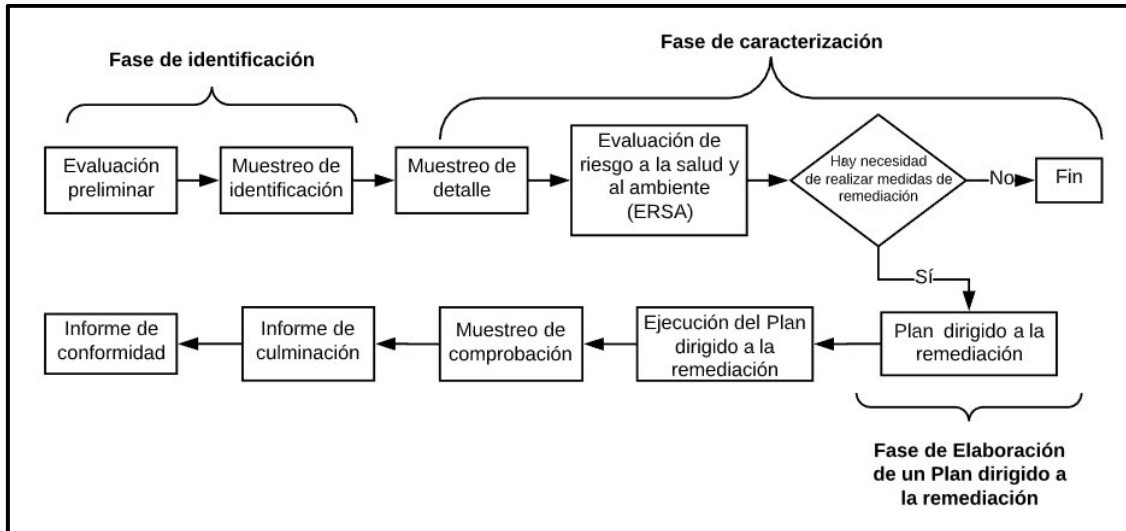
Fase de identificación

Fase de caracterización

Evaluación preliminar

Muestreo de identificación

Muestreo de detalle

Evaluación de riesgo a la salud y al ambiente (ERSA)

Hay necesidad de realizar medidas de remediación

No

Fin

Sí

Plan dirigido a la remediación

Ejecución del Plan dirigido a la remediación

Muestreo de comprobación

Informe de culminación

Informe de conformidad

Fase de Elaboración de un Plan dirigido a la remediación